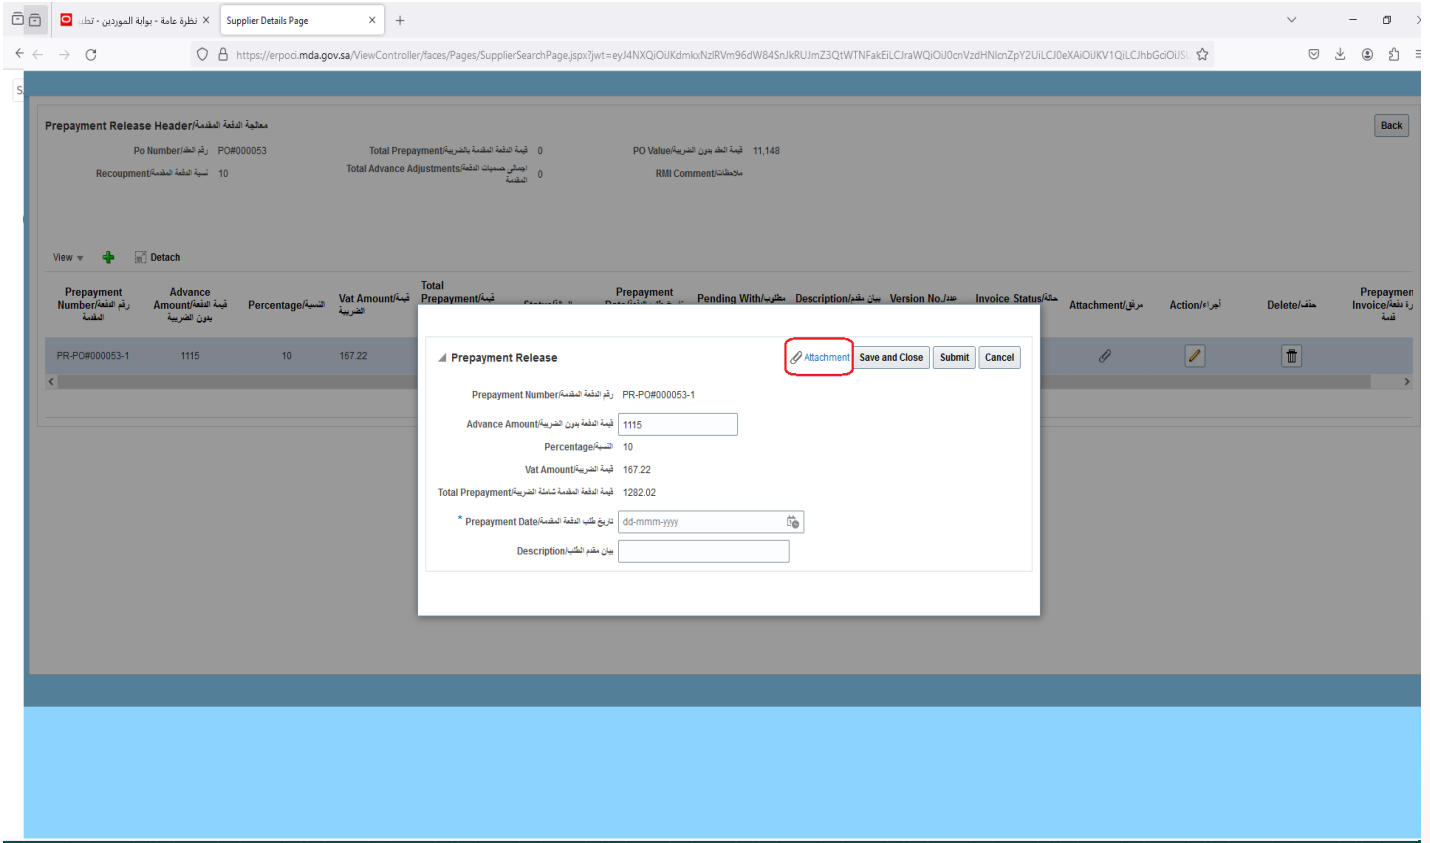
نظرة عامة - بوابة الموردين - تطـ ×
Supplier Details Page ×
+

https://erpoci.mda.gov.sa/ViewController/faces/Pages/SupplierSearchPage.jspx?jwt=eyJ4NXQiOiJKdmkxNzlRVm96dW84SnJkRUJmZ3QtWTNFakEiLCJraWQiOiJ0cnVzdHNlcnZpY2UiLCJ0eXAiOiJKV1QiLCJhbGciOiJS

Prepayment Release Header/معالجة الدفعة المقدمة

Back

Po Number/رقم الطلب PO#000053
Total Prepayment/قيمة الدفعة المقدمة بالضريبة 0
PO Value/قيمة الطلب بدون الضريبة 11,148
Recoupment/نسبة الدفعة المقدمة 10
Total Advance Adjustments/اجمالي خصميات الدفعة المقدمة 0
RMI Comment/ملاحظات

View
Detach

| Prepayment Number/رقم الدفعة المقدمة | Advance Amount/قيمة الدفعة بدون الضريبة | Percentage/النسبة | Vat Amount/قيمة الضريبة | Total Prepayment/قيمة | Prepayment | Pending With/مطلوب | Description/بيان | Version No./عدد | Invoice Status/حالة | Attachment/مرفق | Action/أجراء | Delete/حذف | Prepaymen Invoice/رقم دفعة |
|---|---|---|---|---|---|---|---|---|---|---|---|---|---|
| PR-PO#000053-1 | 1115 | 10 | 167.22 | | | | | | | | | | |

Prepayment Release
Attachment
Save and Close
Submit
Cancel

Prepayment Number/رقم الدفعة المقدمة PR-PO#000053-1
Advance Amount/قيمة الدفعة بدون الضريبة 1115
Percentage/النسبة 10
Vat Amount/قيمة الضريبة 167.22
Total Prepayment/قيمة الدفعة المقدمة شاملة الضريبة 1282.02
* Prepayment Date/تاريخ طلب الدفعة المقدمة dd-mmm-yyyy
Description/بيان مقدم الطلب